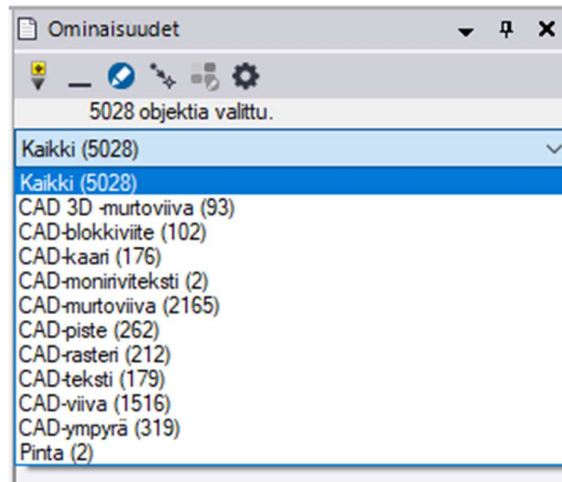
Ominaisuudet

5028 objektia valittu.

Kaikki (5028)

Kaikki (5028)
CAD 3D -murtoviiva (93)
CAD-blokkiviite (102)
CAD-kaari (176)
CAD-monirivitekstI (2)
CAD-murtoviiva (2165)
CAD-piste (262)
CAD-rasteri (212)
CAD-teksti (179)
CAD-viiva (1516)
CAD-ympyrä (319)
Pinta (2)